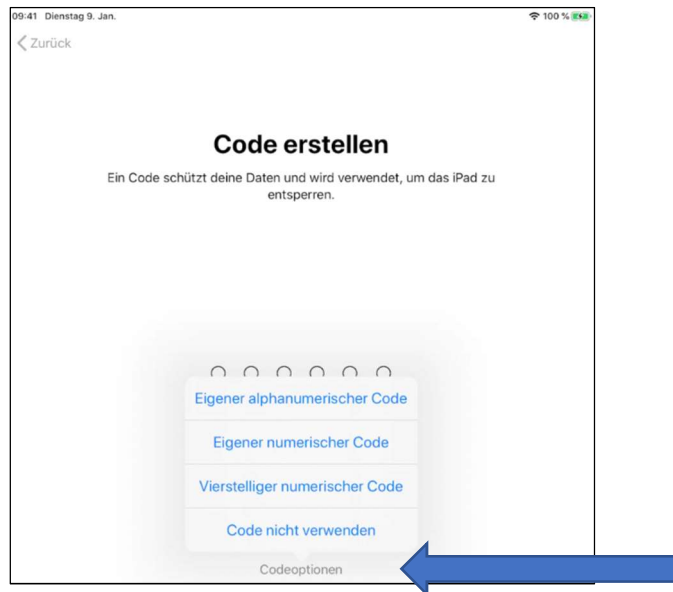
09:41 Dienstag 9. Jan.

100 %

Zurück

Code erstellen

Ein Code schützt deine Daten und wird verwendet, um das iPad zu entsperren.

Eigener alphanumerischer Code

Eigener numerischer Code

Vierstelliger numerischer Code

Code nicht verwenden

Codeoptionen